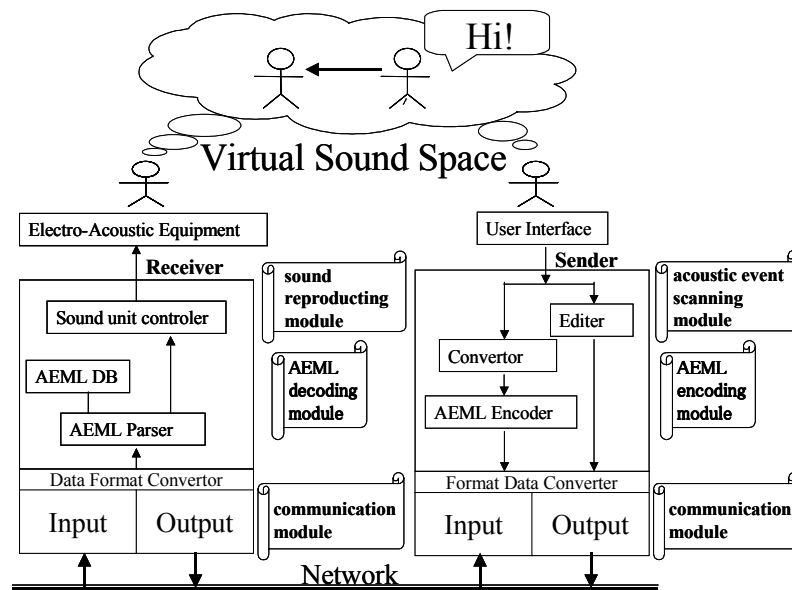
Hi!

Virtual Sound Space

Electro-Acoustic Equipment

Receiver

sound reproducting module

Sound unit controler

AEML DB

AEML decoding module

AEML Parser

Data Format Convertor

Input

Output

communication module

User Interface

Sender

acoustic event scanning module

Editer

Convertor

AEML encoding module

AEML Encoder

Format Data Converter

Input

Output

communication module

Network